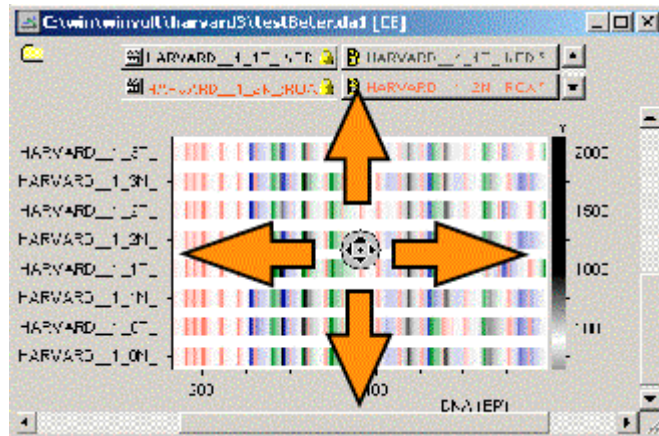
C:\win\winvolt\harvard5\testBeter.dat [CE]

HARVARD__1_1T_NTD
HARVARD__1_1T_NTD 5
HARVARD__1_2N_RCA
HARVARD__1_2N_RCAT

HARVARD__1_3T_
HARVARD__1_3N_
HARVARD__1_2T_
HARVARD__1_2N_
HARVARD__1_1T_
HARVARD__1_1N_
HARVARD__1_0T_
HARVARD__1_0N_

2000
1500
1000
500

300
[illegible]00
DNA [EPT]